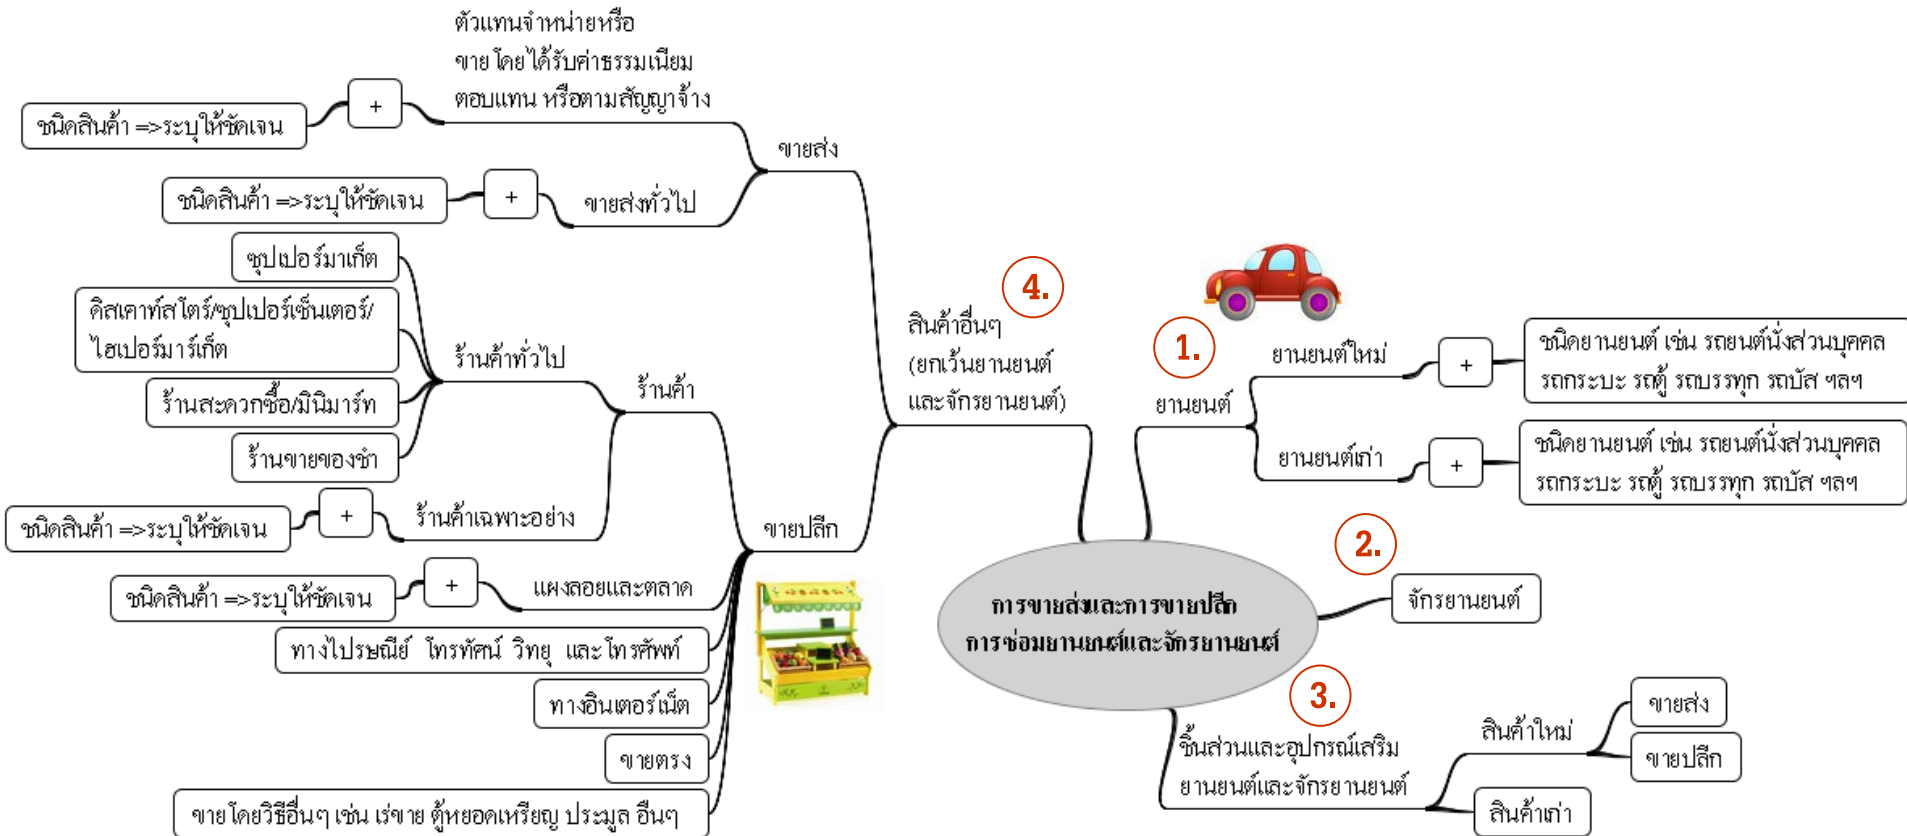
การขายส่งและการขายปลีก
การซ่อมยานยนต์และจักรยานยนต์

1.
ยานยนต์
ยานยนต์ใหม่
+
ชนิดยานยนต์ เช่น รถยนต์นั่งส่วนบุคคล รถกระบะ รถตู้ รถบรรทุก รถบัส ฯลฯ
ยานยนต์เก่า
+
ชนิดยานยนต์ เช่น รถยนต์นั่งส่วนบุคคล รถกระบะ รถตู้ รถบรรทุก รถบัส ฯลฯ

2.
จักรยานยนต์

3.
ชิ้นส่วนและอุปกรณ์เสริม ยานยนต์และจักรยานยนต์
สินค้าใหม่
ขายส่ง
ขายปลีก
สินค้าเก่า

4.
สินค้าอื่นๆ (ยกเว้นยานยนต์ และจักรยานยนต์)
ขายส่ง
ตัวแทนจำหน่ายหรือ ขาย โดยได้รับค่าธรรมเนียม ตอบแทน หรือตามสัญญาจ้าง
+
ชนิดสินค้า =>ระบุให้ชัดเจน
ขายส่งทั่วไป
+
ชนิดสินค้า =>ระบุให้ชัดเจน

ขายปลีก
ร้านค้า
ร้านค้าทั่วไป
ซุปเปอร์มาเก็ต
ดิสเคาท์สโตร์/ซุปเปอร์เซ็นเตอร์/ ไฮเปอร์มาร์เก็ต
ร้านสะดวกซื้อ/มินิมาร์ท
ร้านขายของชำ
ร้านค้าเฉพาะอย่าง
+
ชนิดสินค้า =>ระบุให้ชัดเจน
แผงลอยและตลาด
+
ชนิดสินค้า =>ระบุให้ชัดเจน
ทางไปรษณีย์ โทรทัศน์ วิทยุ และโทรศัพท์
ทางอินเตอร์เน็ต
ขายตรง
ขาย โดยวิธีอื่นๆ เช่น เร่ขาย ตู้หยอดเหรียญ ประมูล อื่นๆ